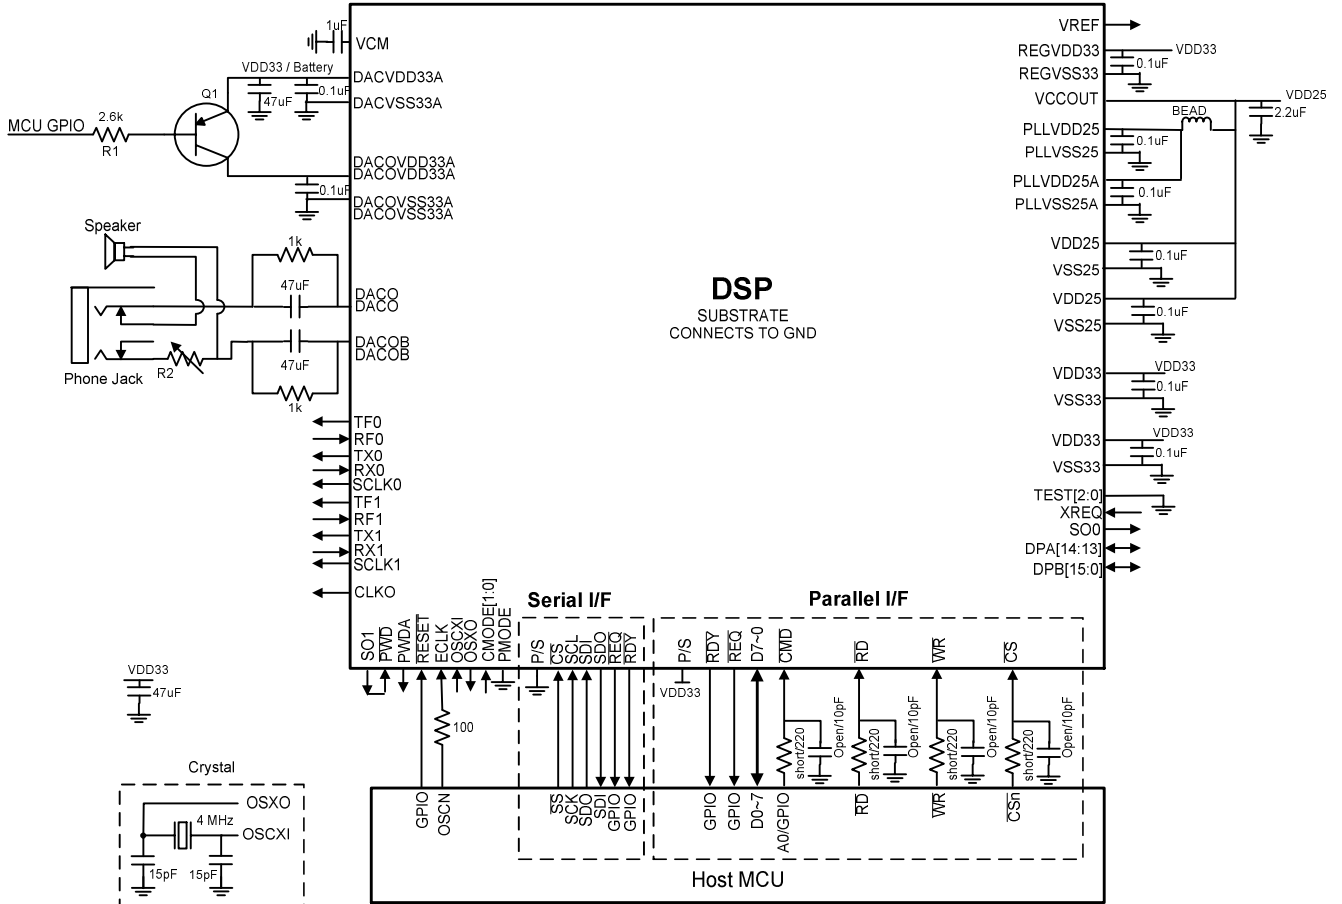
1uF
VCM
VDD33 / Battery
Q1
DACVDD33A
47uF
0.1uF
DACVSS33A
MCU GPIO
2.6k
R1
DACOVDD33A
DACOVDD33A
0.1uF
DACOVSS33A
DACOVSS33A
Speaker
1k
47uF
DACO
DACO
DACOB
DACOB
47uF
Phone Jack
R2
1k
TF0
RF0
TX0
RX0
SCLK0
TF1
RF1
TX1
RX1
SCLK1
CLKO

DSP
SUBSTRATE
CONNECTS TO GND

VREF
REGVDD33
VDD33
0.1uF
REGVSS33
VCCOUT
VDD25
2.2uF
BEAD
PLLVDD25
0.1uF
PLLVSS25
PLLVDD25A
0.1uF
PLLVSS25A
VDD25
0.1uF
VSS25
VDD25
0.1uF
VSS25
VDD33
VDD33
0.1uF
VSS33
VDD33
VDD33
0.1uF
VSS33
TEST[2:0]
XREQ
SO0
DPA[14:13]
DPB[15:0]

Serial I/F
Parallel I/F

SO1
PWD
PWDA
RESET
ECLK
OSCXI
OSXO
CMODE[1:0]
PMODE
P/S
CS
SCL
SDI
SDO
REQ
RDY
P/S
RDY
REQ
D7~0
CMD
RD
WR
CS
VDD33
100
short/220
Open/10pF
short/220
Open/10pF
short/220
Open/10pF
short/220
Open/10pF

VDD33
47uF

Crystal
OSXO
4 MHz
OSCXI
15pF
15pF

GPIO
OSCN
SS
SCK
SDI
SDI
GPIO
GPIO
GPIO
GPIO
D0~7
A0/GPIO
RD
WR
CSn
Host MCU